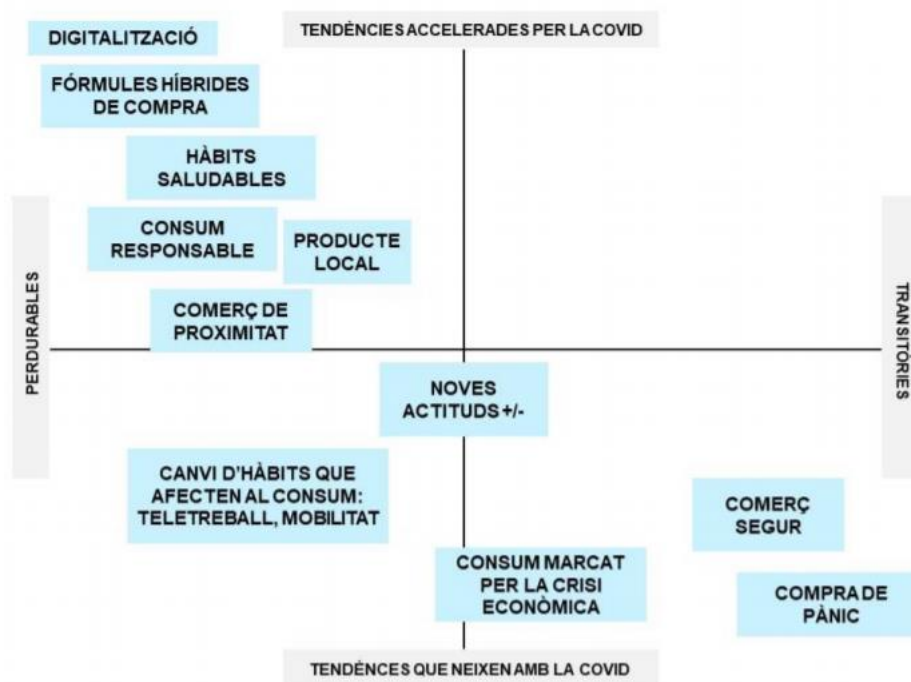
TENDÈNCIES ACCELERADES PER LA COVID

DIGITALITZACIÓ

FÓRMULES HÍBRIDES DE COMPRA

HÀBITS SALUDABLES

CONSUM RESPONSABLE

PRODUCTE LOCAL

COMERÇ DE PROXIMITAT

PERDURABLES

TRANSITÒRIES

NOVES ACTITUDS +/-

CANVI D'HÀBITS QUE AFECTEN AL CONSUM: TELETREBALL, MOBILITAT

COMERÇ SEGUR

CONSUM MARCAT PER LA CRISI ECONÒMICA

COMPRA DE PÀNIC

TENDÈNCES QUE NEIXEN AMB LA COVID